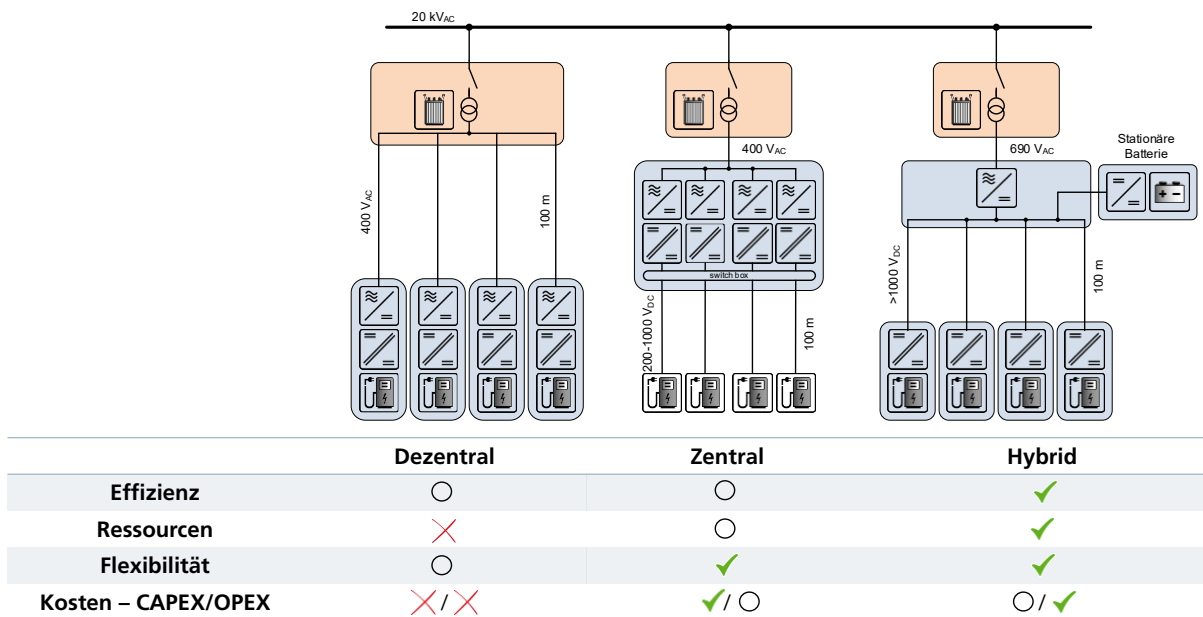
20 kV$_{AC}$

400 V$_{AC}$

100 m

400 V$_{AC}$

switch box

200-1000 V$_{DC}$

100 m

690 V$_{AC}$

Stationäre Batterie

>1000 V$_{DC}$

100 m

| | Dezentral | Zentral | Hybrid |
|---|---|---|---|
| Effizienz | ○ | ○ | ✓ |
| Ressourcen | ✗ | ○ | ✓ |
| Flexibilität | ○ | ✓ | ✓ |
| Kosten – CAPEX/OPEX | ✗ / ✗ | ✓/ ○ | ○ / ✓ |